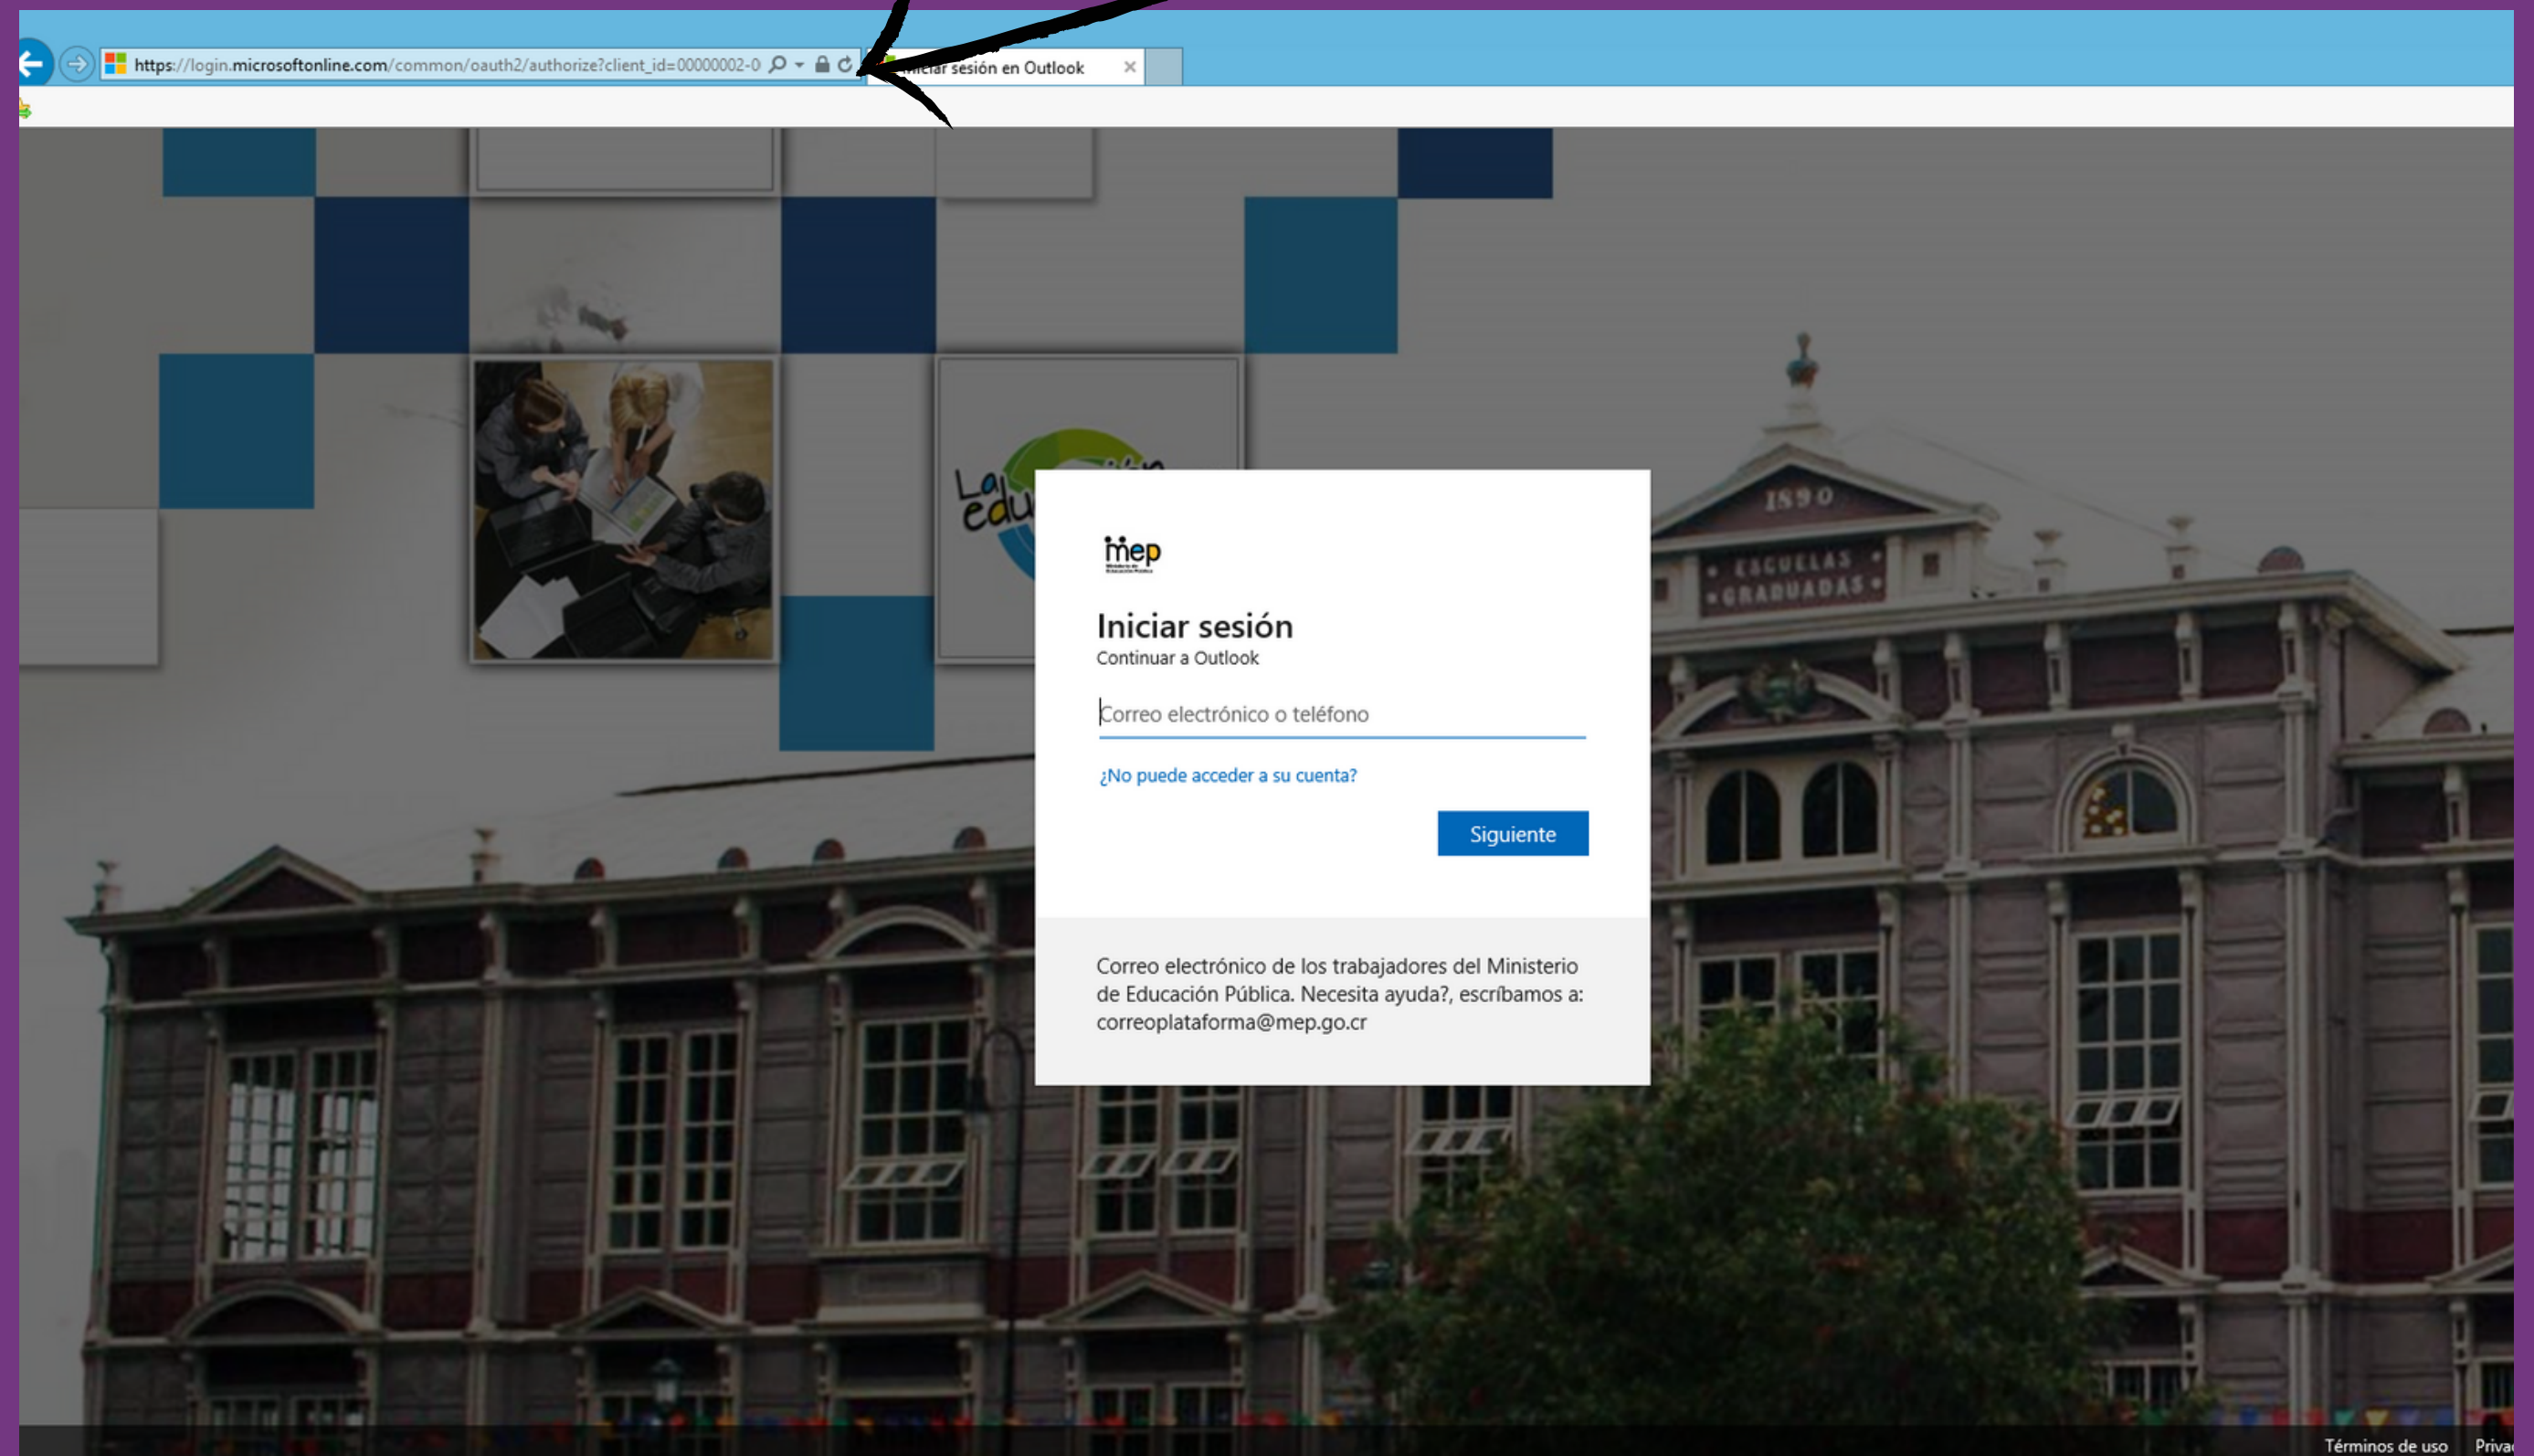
https://login.microsoftonline.com/common/oauth2/authorize?client_id=00000002-0

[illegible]iciar sesión en Outlook

La edu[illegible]

1890

ESCUELAS GRADUADAS

mep

Iniciar sesión

Continuar a Outlook

Correo electrónico o teléfono

¿No puede acceder a su cuenta?

Siguiente

Correo electrónico de los trabajadores del Ministerio de Educación Pública. Necesita ayuda?, escríbamos a: correoplataforma@mep.go.cr

Términos de uso

Priva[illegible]